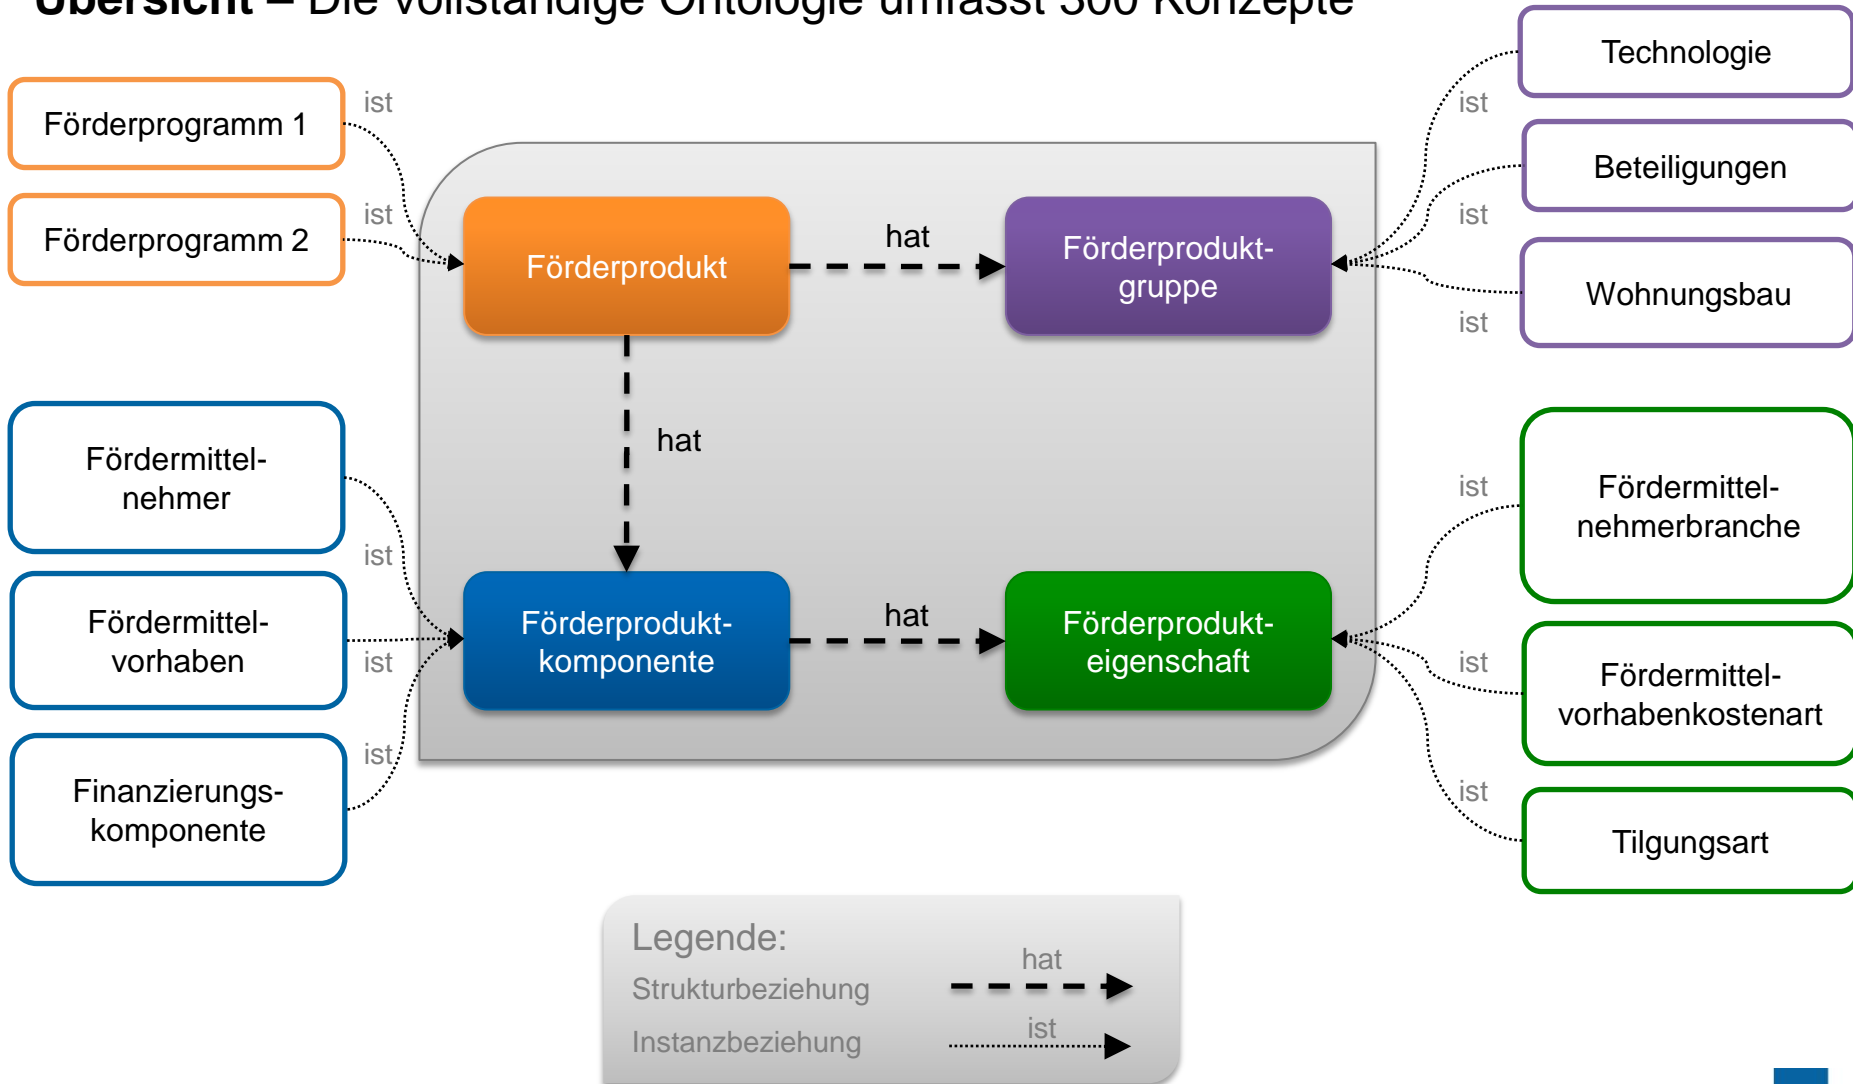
Übersicht – Die vollständige Ontologie umfasst 300 Konzepte

Förderprogramm 1
ist
Förderprogramm 2
ist

Förderprodukt
hat
Förderprodukt-gruppe

Technologie
ist
Beteiligungen
ist
Wohnungsbau
ist

hat

Fördermittel-nehmer
ist
Fördermittel-vorhaben
ist
Finanzierungs-komponente
ist

Förderprodukt-komponente
hat
Förderprodukt-eigenschaft

ist
Fördermittel-nehmerbranche
ist
Fördermittel-vorhabenkostenart
ist
Tilgungsart

Legende:
Strukturbeziehung
hat
Instanzbeziehung
ist